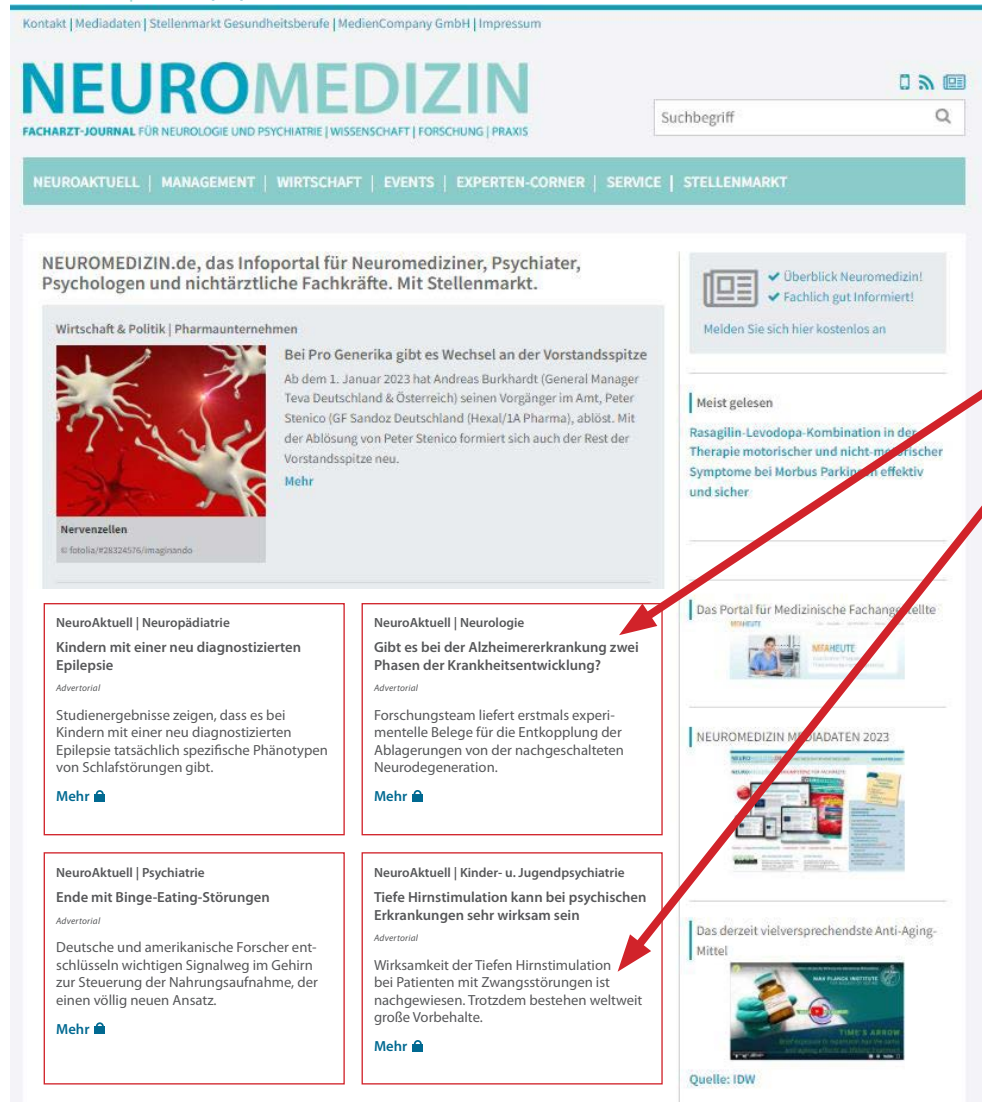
Kontakt | Mediadaten | Stellenmarkt Gesundheitsberufe | MedienCompany GmbH | Impressum

NEUROMEDIZIN
FACHARZT-JOURNAL FÜR NEUROLOGIE UND PSYCHIATRIE | WISSENSCHAFT | FORSCHUNG | PRAXIS

Suchbegriff

NEUROAKTUELL | MANAGEMENT | WIRTSCHAFT | EVENTS | EXPERTEN-CORNER | SERVICE | STELLENMARKT

NEUROMEDIZIN.de, das Infoportal für Neuromediziner, Psychiater, Psychologen und nichtärztliche Fachkräfte. Mit Stellenmarkt.

Wirtschaft & Politik | Pharmaunternehmen

Bei Pro Generika gibt es Wechsel an der Vorstandsspitze

Ab dem 1. Januar 2023 hat Andreas Burkhardt (General Manager Teva Deutschland & Österreich) seinen Vorgänger im Amt, Peter Stenico (GF Sandoz Deutschland (Hexal/1A Pharma), ablöst. Mit der Ablösung von Peter Stenico formiert sich auch der Rest der Vorstandsspitze neu.

Mehr

Nervenzellen
© fotolia/#28324576/imaginando

✔ Überblick Neuromedizin!
✔ Fachlich gut Informiert!
Melden Sie sich hier kostenlos an

Meist gelesen

Rasagilin-Levodopa-Kombination in der Therapie motorischer und nicht-m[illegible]rischer Symptome bei Morbus Parkin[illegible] effektiv und sicher

NeuroAktuell | Neuropädiatrie
Kindern mit einer neu diagnostizierten Epilepsie
Advertorial
Studienergebnisse zeigen, dass es bei Kindern mit einer neu diagnostizierten Epilepsie tatsächlich spezifische Phänotypen von Schlafstörungen gibt.
Mehr

NeuroAktuell | Neurologie
Gibt es bei der Alzheimererkrankung zwei Phasen der Krankheitsentwicklung?
Advertorial
Forschungsteam liefert erstmals experimentelle Belege für die Entkopplung der Ablagerungen von der nachgeschalteten Neurodegeneration.
Mehr

Das Portal für Medizinische Fachang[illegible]ellte
MFAHEUTE

NEUROMEDIZIN M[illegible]IADATEN 2023

NeuroAktuell | Psychiatrie
Ende mit Binge-Eating-Störungen
Advertorial
Deutsche und amerikanische Forscher entschlüsseln wichtigen Signalweg im Gehirn zur Steuerung der Nahrungsaufnahme, der einen völlig neuen Ansatz.
Mehr

NeuroAktuell | Kinder- u. Jugendpsychiatrie
Tiefe Hirnstimulation kann bei psychischen Erkrankungen sehr wirksam sein
Advertorial
Wirksamkeit der Tiefen Hirnstimulation bei Patienten mit Zwangsstörungen ist nachgewiesen. Trotzdem bestehen weltweit große Vorbehalte.
Mehr

Das derzeit vielversprechendste Anti-Aging-Mittel
MAX PLANCK INSTITUTE
TIME'S ARROW
Quelle: IDW